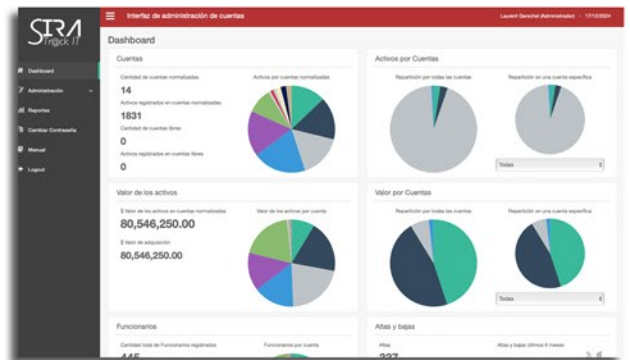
SIRA Track IT

Interfaz de administración de cuentas

Laurent Gerschel (Administrador) - 17/12/2024

Dashboard
Administración
Reportes
Cambiar Contraseña
Manual
Logout

Dashboard

Cuentas

Cantidad de cuentas normalizadas
14
Activos registrados en cuentas normalizadas
1831
Cantidad de cuentas libres
0
Activos registrados en cuentas libres
0

Activos por cuentas normalizadas

Activos por Cuentas

Repartición por todas las cuentas

Repartición en una cuenta específica

Todas

Valor de los activos

$ Valor de los activos en cuentas normalizadas
80,546,250.00
$ Valor de adquisición
80,546,250.00

Valor de los activos por cuenta

Valor por Cuentas

Repartición por todas las cuentas

Repartición en una cuenta específica

Todas

Funcionarios

Cantidad total de Funcionarios registrados
445

Funcionarios por cuenta

Altas y bajas

Altas
227

Altas y bajas últimos 6 meses